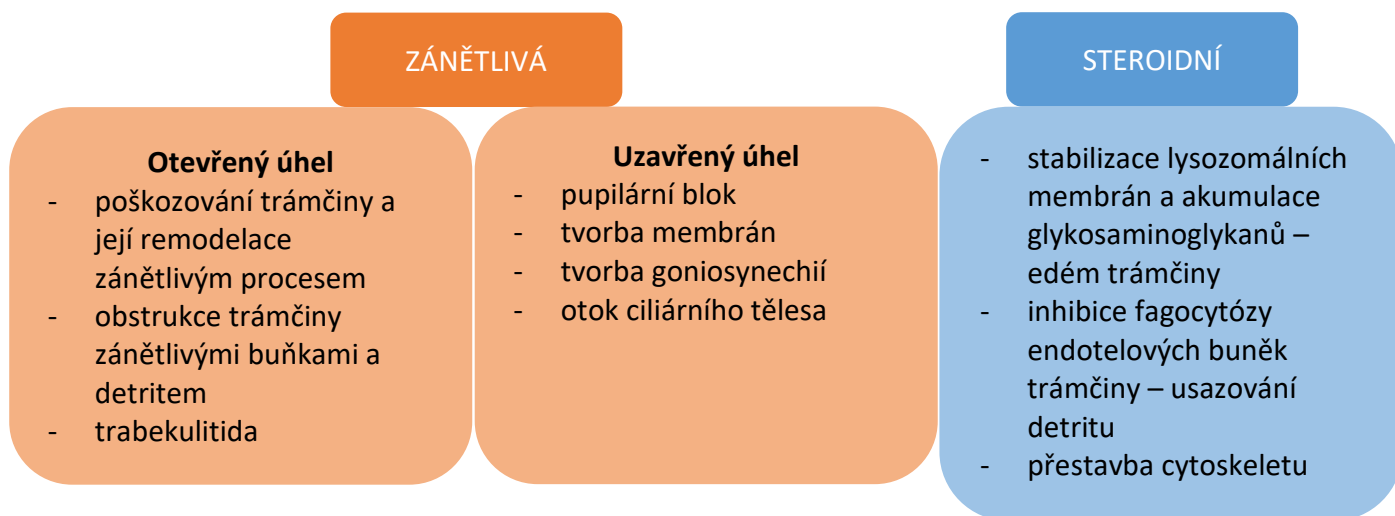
ZÁNĚTLIVÁ

STEROIDNÍ

Otevřený úhel
- poškozování trámčiny a její remodelace zánětlivým procesem
- obstrukce trámčiny zánětlivými buňkami a detritem
- trabekulitida

Uzavřený úhel
- pupilární blok
- tvorba membrán
- tvorba goniosynechií
- otok ciliárního tělesa

- stabilizace lysozomálních membrán a akumulace glykosaminoglykanů – edém trámčiny
- inhibice fagocytózy endotelových buněk trámčiny – usazování detritu
- přestavba cytoskeletu